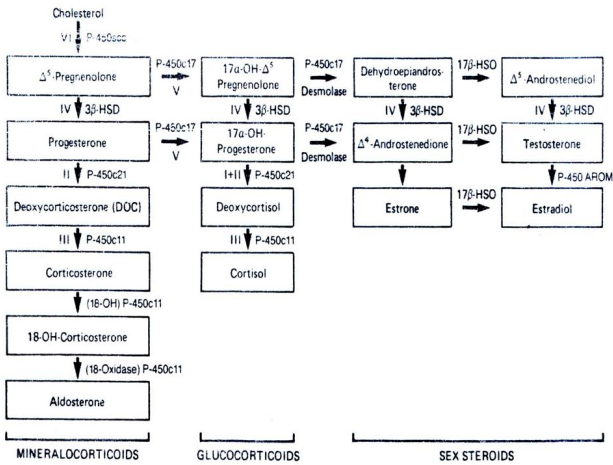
Cholesterol

VI P-450scc

$\Delta^5$-Pregnenolone

P-450c17 V

17α-OH-$\Delta^5$ Pregnenolone

P-450c17 Desmolase

Dehydroepiandrosterone

17β-HSO

$\Delta^5$ Androstenediol

IV 3β-HSD

IV 3β-HSD

IV 3β-HSD

IV 3β-HSD

Progesterone

P-450c17 V

17α-OH-Progesterone

P-450c17 Desmolase

$\Delta^4$-Androstenedione

17β-HSO

Testosterone

II P-450c21

I+II P-450c21

P-450 AROM

Deoxycorticosterone (DOC)

Deoxycortisol

Estrone

17β-HSO

Estradiol

III P-450c11

III P-450c11

Corticosterone

Cortisol

(18-OH) P-450c11

18-OH-Corticosterone

(18-Oxidase) P-450c11

Aldosterone

MINERALOCORTICOIDS

GLUCOCORTICOIDS

SEX STEROIDS